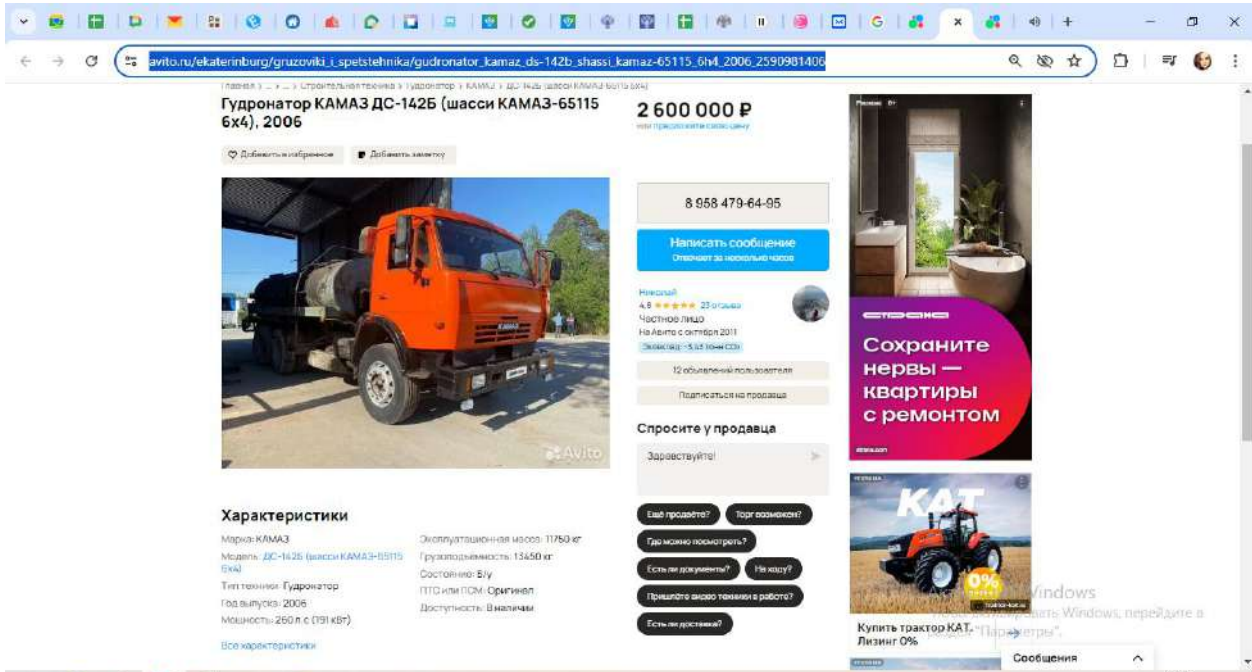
G

avito.ru/ekaterinburg/gruzoviki_i_spetstehnika/gudronator_kamaz_ds-142b_shassi_kamaz-65115_6h4_2006_2590981406

Главная › ... › ... › Строительная техника › Гудронатор › КАМАЗ › ДС-142Б (шасси КАМАЗ-65115 6х4)

Гудронатор КАМАЗ ДС-142Б (шасси КАМАЗ-65115 6х4), 2006

Добавить в избранное
Добавить заметку

Avito

2 600 000 ₽
или предложите свою цену

8 958 479-64-95

Написать сообщение
Отвечает за несколько часов

Николай
4,8 ★★★★★ 23 отзыва
Частное лицо
На Авито с октября 2011
Эковклад ~5,65 тонн CO₂

12 объявлений пользователя

Подписаться на продавца

Спросите у продавца

Здравствуйте!

Ещё продаёте?
Торг возможен?
Где можно посмотреть?
Есть ли документы?
На ходу?
Пришлёте видео техники в работе?
Есть ли доставка?

Характеристики

Марка: КАМАЗ
Модель: ДС-142Б (шасси КАМАЗ-65115 6х4)
Тип техники: Гудронатор
Год выпуска: 2006
Мощность: 260 л.с (191 кВт)

Эксплуатационная масса: 11750 кг
Грузоподъёмность: 13450 кг
Состояние: Б/у
ПТС или ПСМ: Оригинал
Доступность: В наличии

Все характеристики

Реклама

Сохраните нервы — квартиры с ремонтом

КАТ

0%

Купить трактор КАТ. Лизинг 0%

Активация Windows
Чтобы активировать Windows, перейдите в раздел "Параметры".

Сообщения